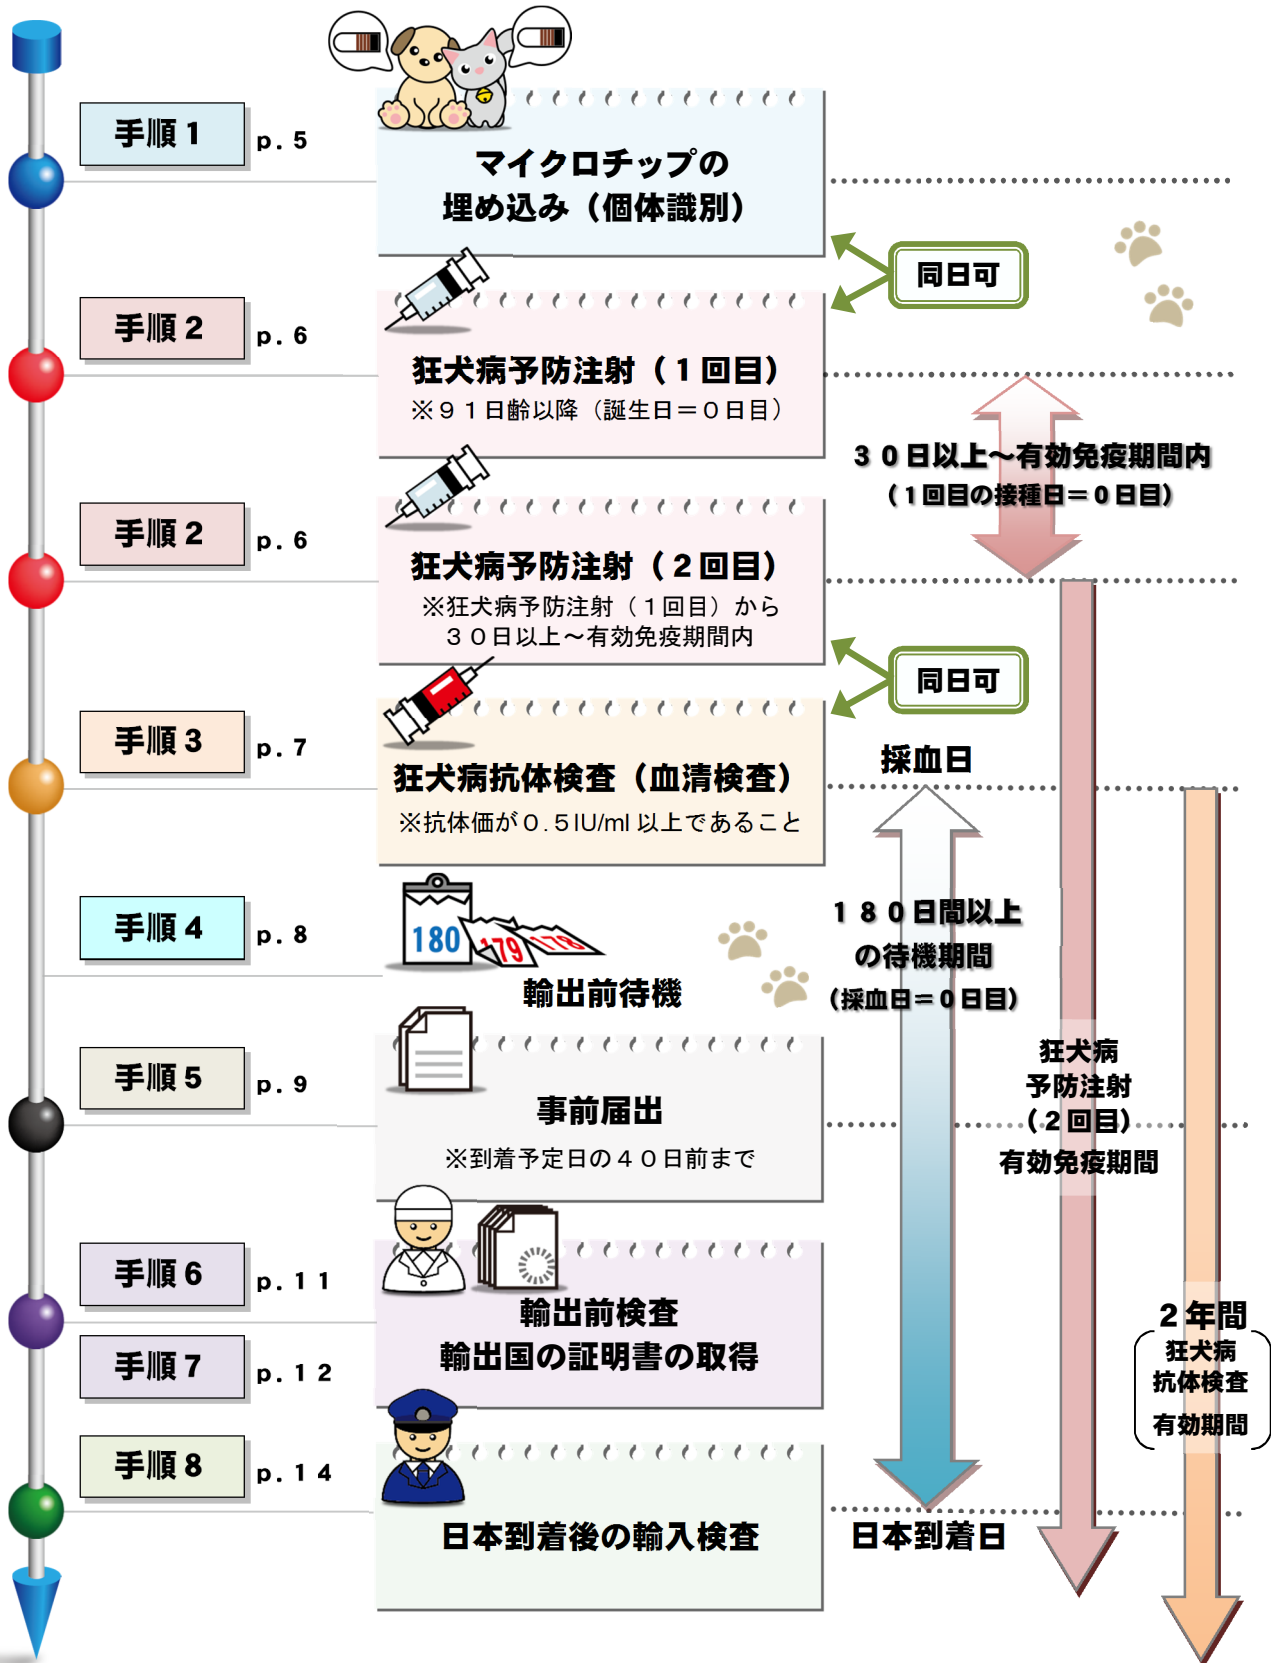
手順１ p. 5

マイクロチップの
埋め込み（個体識別）

同日可

手順２ p. 6

狂犬病予防注射（１回目）
※９１日齢以降（誕生日＝０日目）

３０日以上～有効免疫期間内
（１回目の接種日＝０日目）

手順２ p. 6

狂犬病予防注射（２回目）
※狂犬病予防注射（１回目）から
３０日以上～有効免疫期間内

同日可

手順３ p. 7

狂犬病抗体検査（血清検査）
※抗体価が０.５IU/ml 以上であること

採血日

手順４ p. 8

180 179 178

輸出前待機

１８０日間以上
の待機期間
（採血日＝０日目）

手順５ p. 9

事前届出
※到着予定日の４０日前まで

狂犬病
予防注射
（２回目）
有効免疫期間

手順６ p. 1 1

手順７ p. 1 2

輸出前検査
輸出国の証明書の取得

２年間
狂犬病
抗体検査
有効期間

手順８ p. 1 4

日本到着後の輸入検査

日本到着日